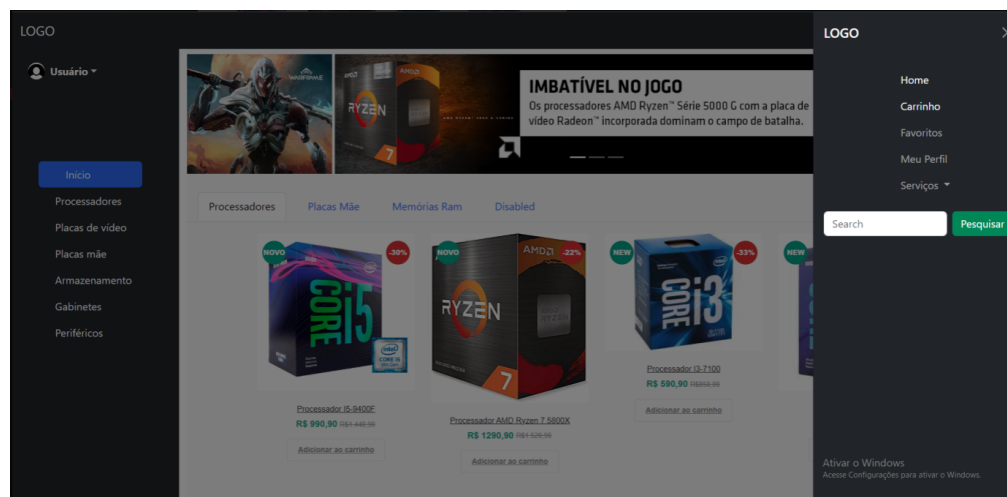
LOGO

Usuário

Início
Processadores
Placas de vídeo
Placas mãe
Armazenamento
Gabinetes
Periféricos

WARFRAME

RYZEN 7

IMBATÍVEL NO JOGO
Os processadores AMD Ryzen™ Série 5000 G com a placa de vídeo Radeon™ incorporada dominam o campo de batalha.

Processadores | Placas Mãe | Memórias Ram | Disabled

NOVO -30%
CORE i5
Processador I5-9400F
R$ 990,90 R$1.440,90
Adicionar ao carrinho

NOVO AMD -22%
RYZEN 7
Processador AMD Ryzen 7 5800X
R$ 1290,90 R$1.520,90
Adicionar ao carrinho

NEW -33%
CORE i3
Processador I3-7100
R$ 590,90 R$852,90
Adicionar ao carrinho

NEW

LOGO
Home
Carrinho
Favoritos
Meu Perfil
Serviços
Search
Pesquisar

Ativar o Windows
Acesse Configurações para ativar o Windows.